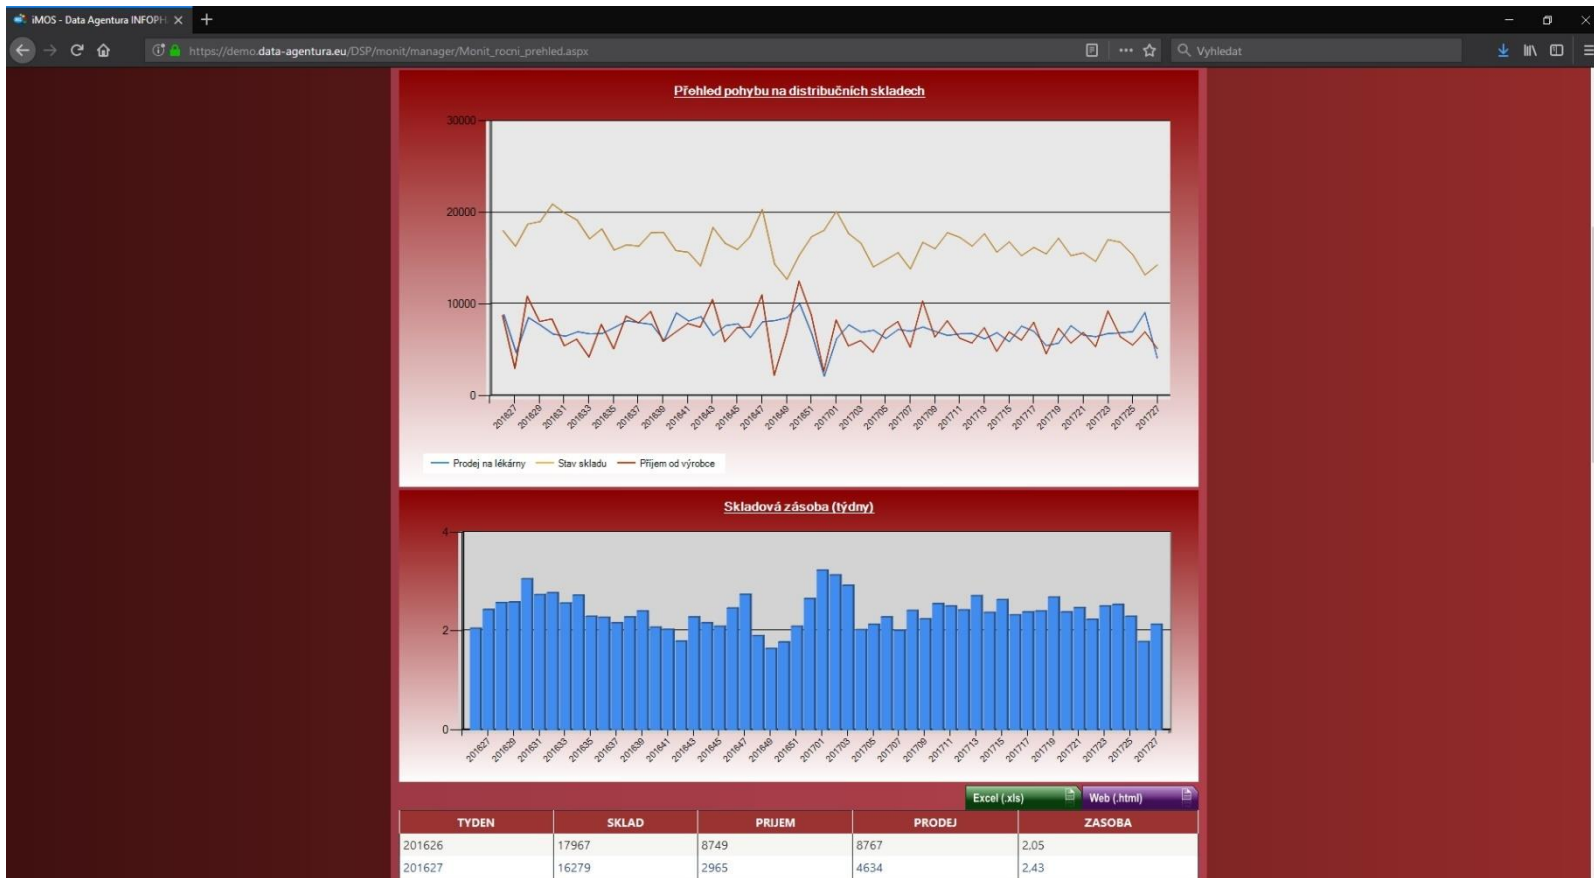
iMOS - Data Agentura INFOPH ×

https://demo.data-agentura.eu/DSP/monit/manager/Monit_rocni_prehled.aspx

Vyhledat

Přehled pohybu na distribučních skladech

30000
20000
10000
0

201627 201629 201631 201633 201635 201637 201639 201641 201643 201645 201647 201649 201651 201701 201703 201705 201707 201709 201711 201713 201715 201717 201719 201721 201723 201725 201727

Prodej na lékárny
Stav skladu
Příjem od výrobce

Skladová zásoba (týdny)

4
2
0

201627 201629 201631 201633 201635 201637 201639 201641 201643 201645 201647 201649 201651 201701 201703 201705 201707 201709 201711 201713 201715 201717 201719 201721 201723 201725 201727

Excel (.xls)
Web (.html)

| TYDEN | SKLAD | PRIJEM | PRODEJ | ZASOBA |
|---|---|---|---|---|
| 201626 | 17967 | 8749 | 8767 | 2,05 |
| 201627 | 16279 | 2965 | 4634 | 2,43 |